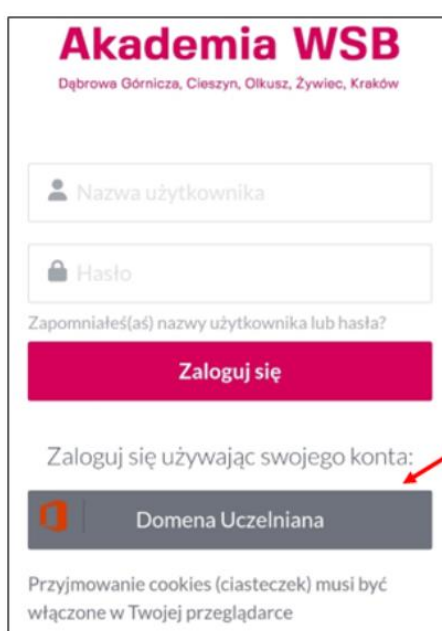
Akademia WSB

Dąbrowa Górnicza, Cieszyn, Olkusz, Żywiec, Kraków

Nazwa użytkownika

Hasło

Zapomniałeś(aś) nazwy użytkownika lub hasła?

Zaloguj się

Zaloguj się używając swojego konta:

Domena Uczelniana

Przyjmowanie cookies (ciasteczek) musi być włączone w Twojej przeglądarce